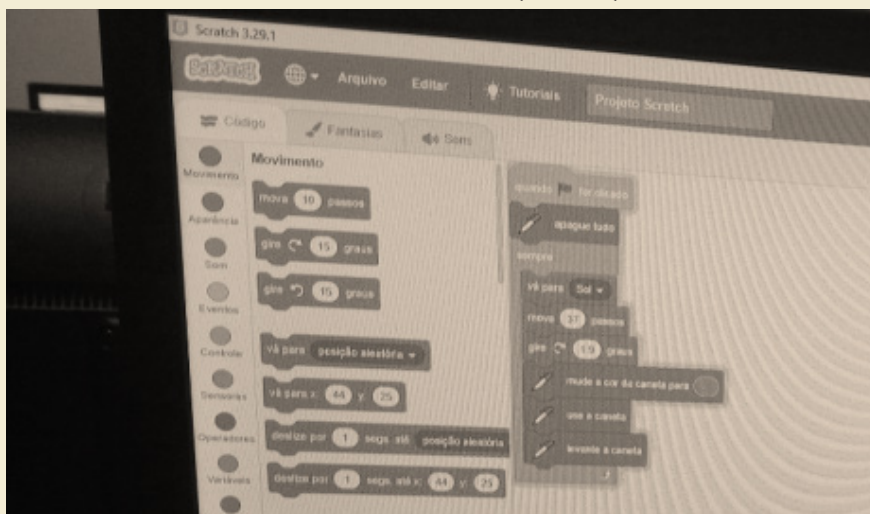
Scratch 3.29.1

Scratch

Arquivo

Editar

Tutoriais

Projeto Scratch

Código

Fantasias

Sons

Movimento

Aparência

Som

Eventos

Controle

Sensores

Operadores

Variáveis

Movimento

mova 10 passos

gire 15 graus

gire 15 graus

vá para posição aleatória

vá para x: 44 y: 25

deslize por 1 segs. até posição aleatória

deslize por 1 segs. até x: 44 y: 25

quando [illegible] for clicado

apague tudo

sempre

vá para Sol

mova 27 passos

gire 1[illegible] graus

mude a cor da caneta para

use a caneta

levante a caneta